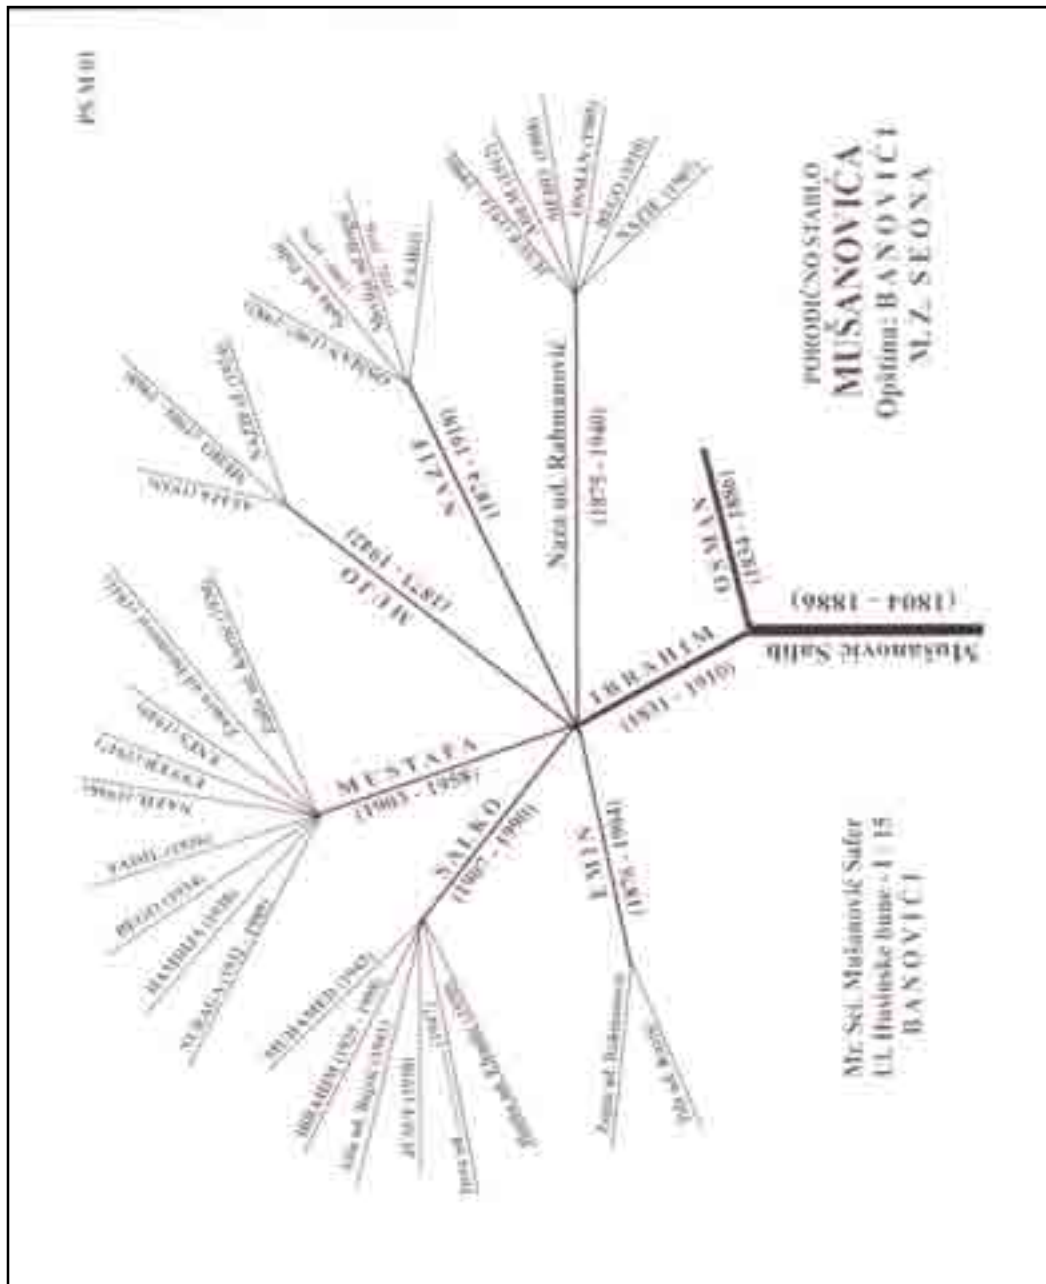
PS M 01

PORODIČNO STABLO
MUŠANOVIĆA
Opština: BANOVIĆI
M.Z. SEONA

Mušanović Salih
(1804 - 1886)

OSMAN
(1834 - 1886)

IBRAHIM
(1831 - 1910)

MEHO
(1871 - 1942)

NAZIF
(1881 - 1910)

Naza ud. Rahmanović
(1875 - 1940)

MUSTAFA
(1903 - 1958)

SALKO
(1907 - 1990)

EMIN
(1878 - 1904)

Mr. Sci. Mušanović Safer
Ul. Husinske bune - I / 15
BANOVIĆI

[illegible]

MUHAMED (1942)
IBRAHIM (1939 - 1995)
HAMIJA (1938)
HUSO (1936)
NAZIF (1936)
PASHA (1934)
NUMAN (1931 - 1989)
DEDO (1936)

MEHO (1908)
OSMAN (1908)
NAZIF (1907)
MUJO (1910)

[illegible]